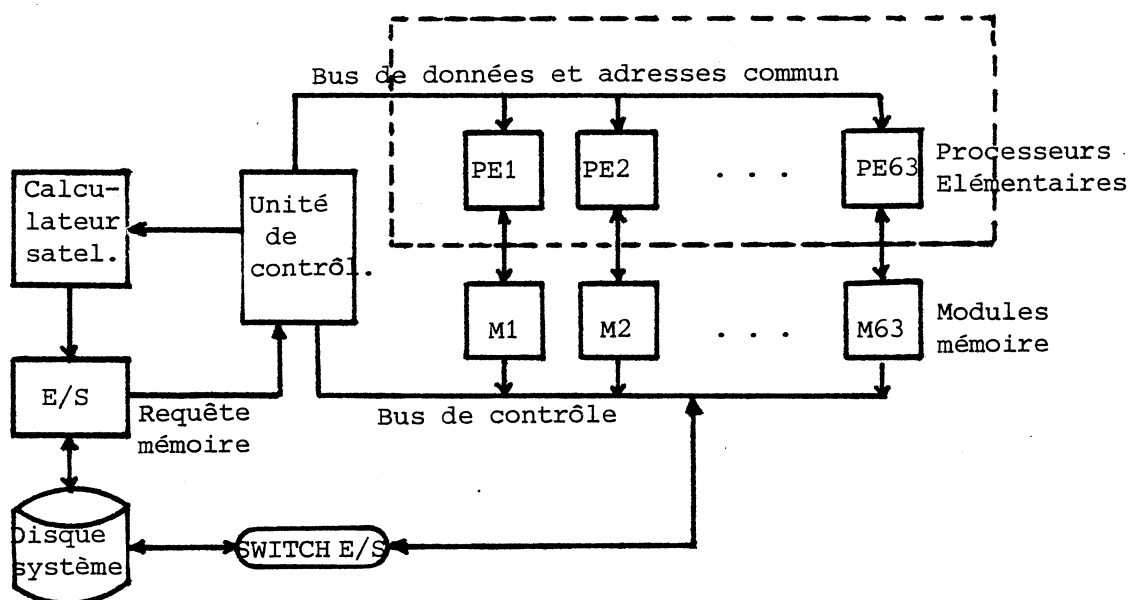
Bus de données et adresses commun

PE1

PE2

. . .

PE63

Processeurs Elémentaires

Calculateur satel.

Unité de contrôl.

M1

M2

. . .

M63

Modules mémoire

E/S

Requête mémoire

Bus de contrôle

Disque système

SWITCH E/S